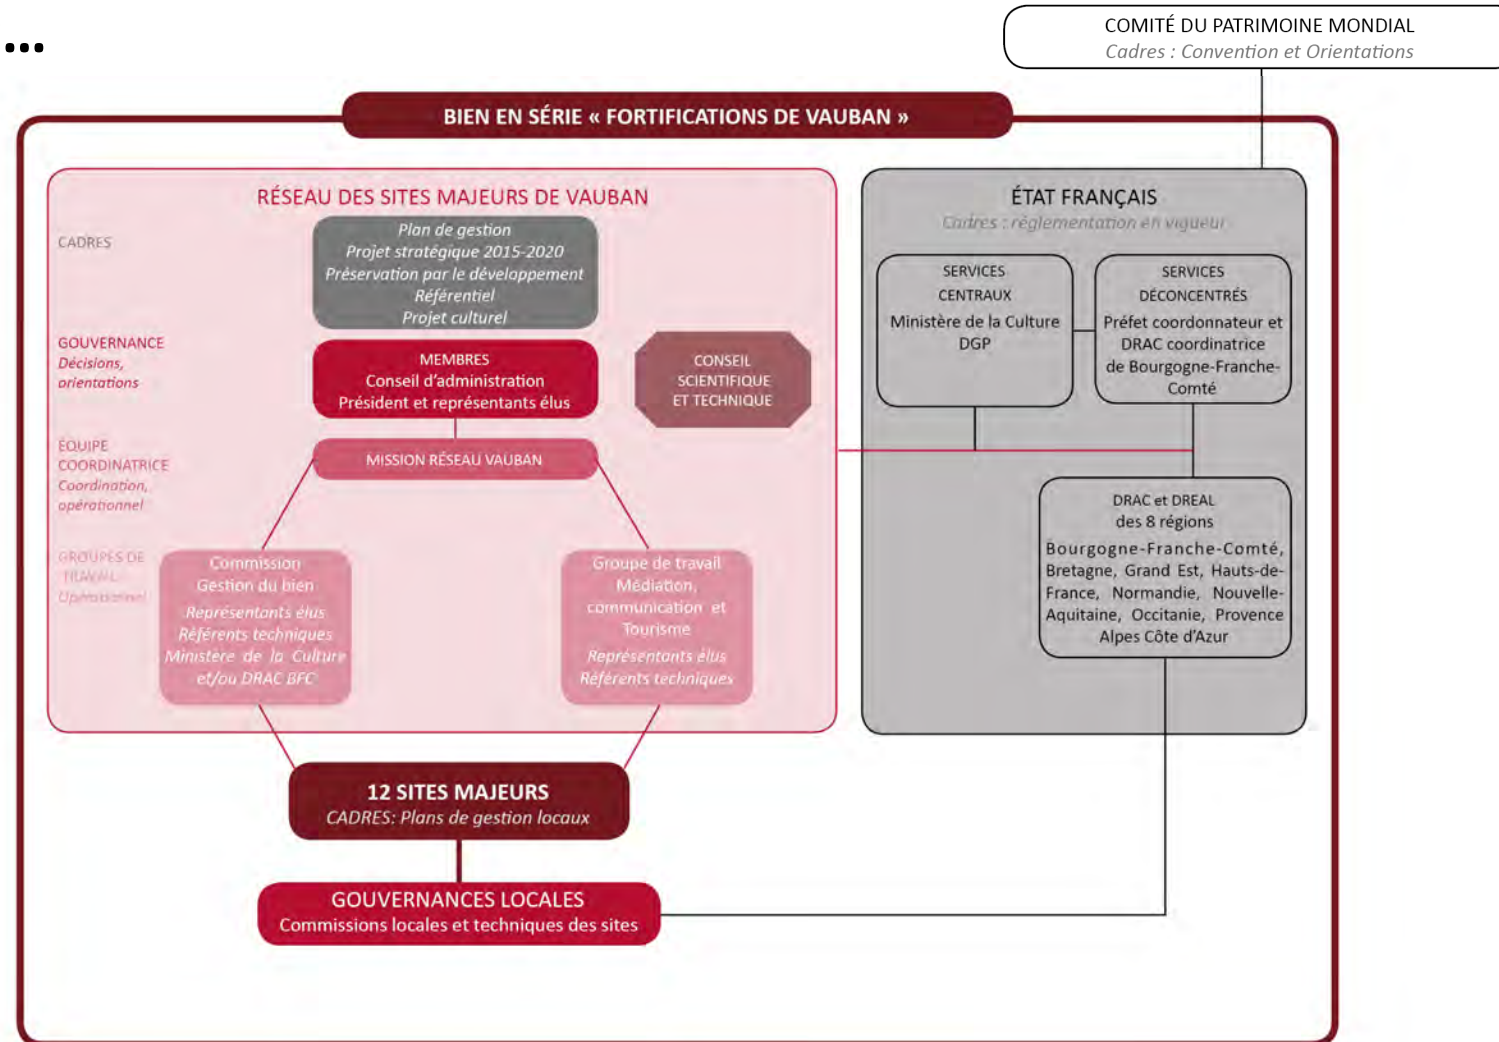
•••

COMITÉ DU PATRIMOINE MONDIAL
Cadres : Convention et Orientations

BIEN EN SÉRIE « FORTIFICATIONS DE VAUBAN »

RÉSEAU DES SITES MAJEURS DE VAUBAN

CADRES

Plan de gestion
Projet stratégique 2015-2020
Préservation par le développement
Référentiel
Projet culturel

GOUVERNANCE
Décisions, orientations

MEMBRES
Conseil d'administration
Président et représentants élus

CONSEIL SCIENTIFIQUE ET TECHNIQUE

ÉQUIPE COORDINATRICE
Coordination, opérationnel

MISSION RÉSEAU VAUBAN

GROUPES DE TRAVAIL
Opérationnel

Commission
Gestion du bien
Représentants élus
Référents techniques
Ministère de la Culture et/ou DRAC BFC

Groupe de travail
Médiation, communication et Tourisme
Représentants élus
Référents techniques

ÉTAT FRANÇAIS
Cadres : réglementation en vigueur

SERVICES CENTRAUX
Ministère de la Culture
DGP

SERVICES DÉCONCENTRÉS
Préfet coordonnateur et DRAC coordinatrice de Bourgogne-Franche-Comté

DRAC et DREAL
des 8 régions
Bourgogne-Franche-Comté, Bretagne, Grand Est, Hauts-de-France, Normandie, Nouvelle-Aquitaine, Occitanie, Provence Alpes Côte d'Azur

12 SITES MAJEURS
CADRES: Plans de gestion locaux

GOUVERNANCES LOCALES
Commissions locales et techniques des sites